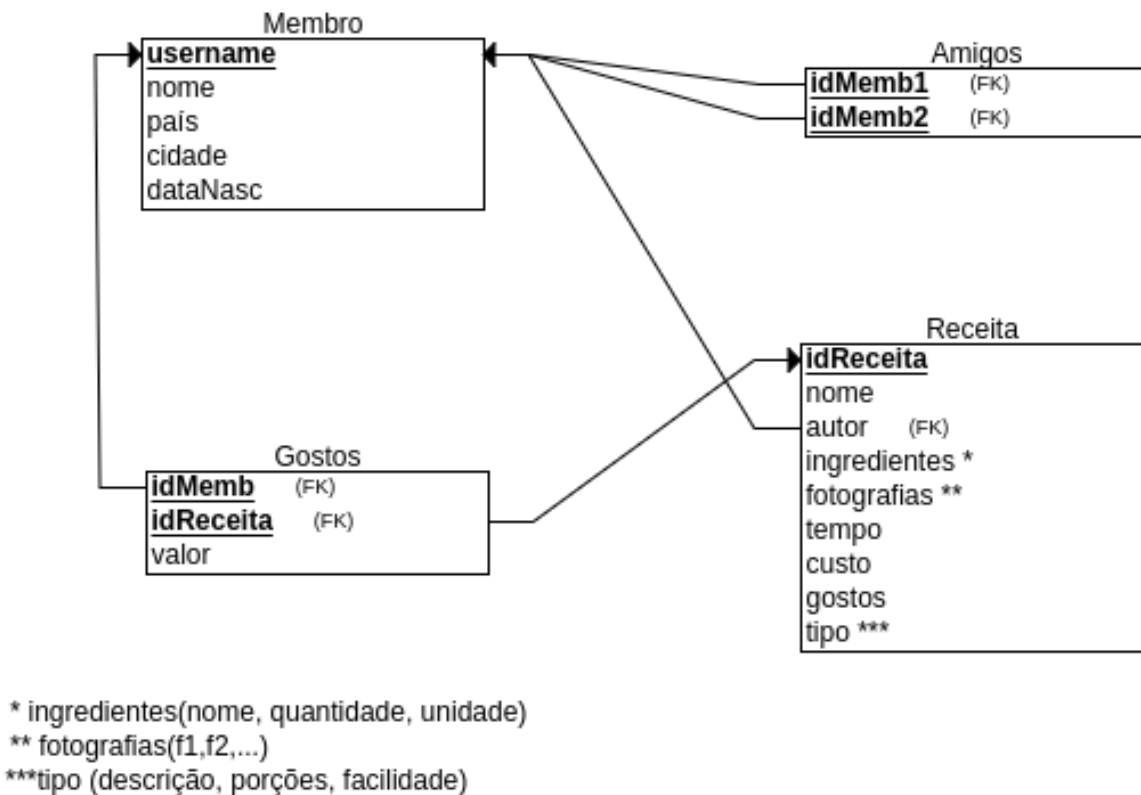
Membro
username
nome
país
cidade
dataNasc

Amigos
idMemb1 (FK)
idMemb2 (FK)

Receita
idReceita
nome
autor (FK)
ingredientes *
fotografias **
tempo
custo
gostos
tipo ***

Gostos
idMemb (FK)
idReceita (FK)
valor

* ingredientes(nome, quantidade, unidade)
** fotografias(f1,f2,...)
***tipo (descrição, porções, facilidade)